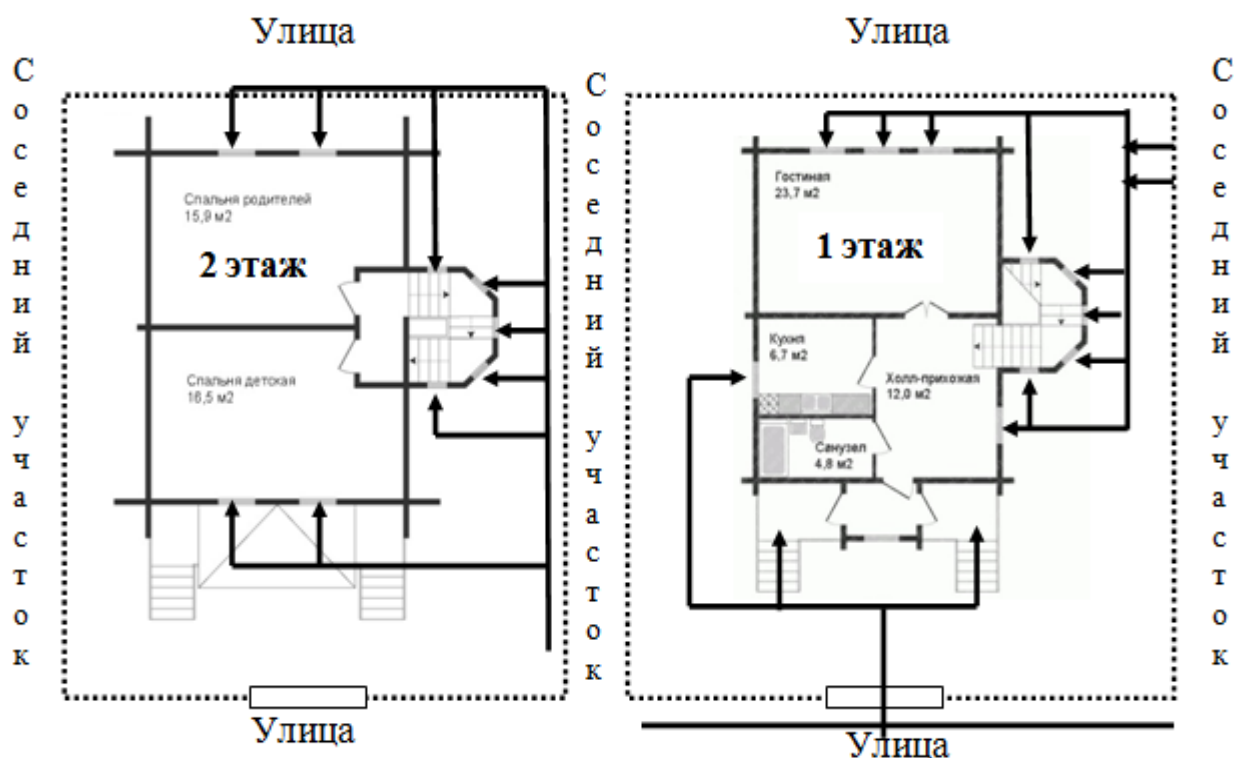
Улица

Соседний участок

Спальня родителей
15,9 м2

2 этаж

Спальня детская
16,5 м2

Улица

Соседний участок

Улица

Гостиная
23,7 м2

1 этаж

Кухня
6,7 м2

Холл-прихожая
12,0 м2

Санузел
4,8 м2

Улица

Соседний участок